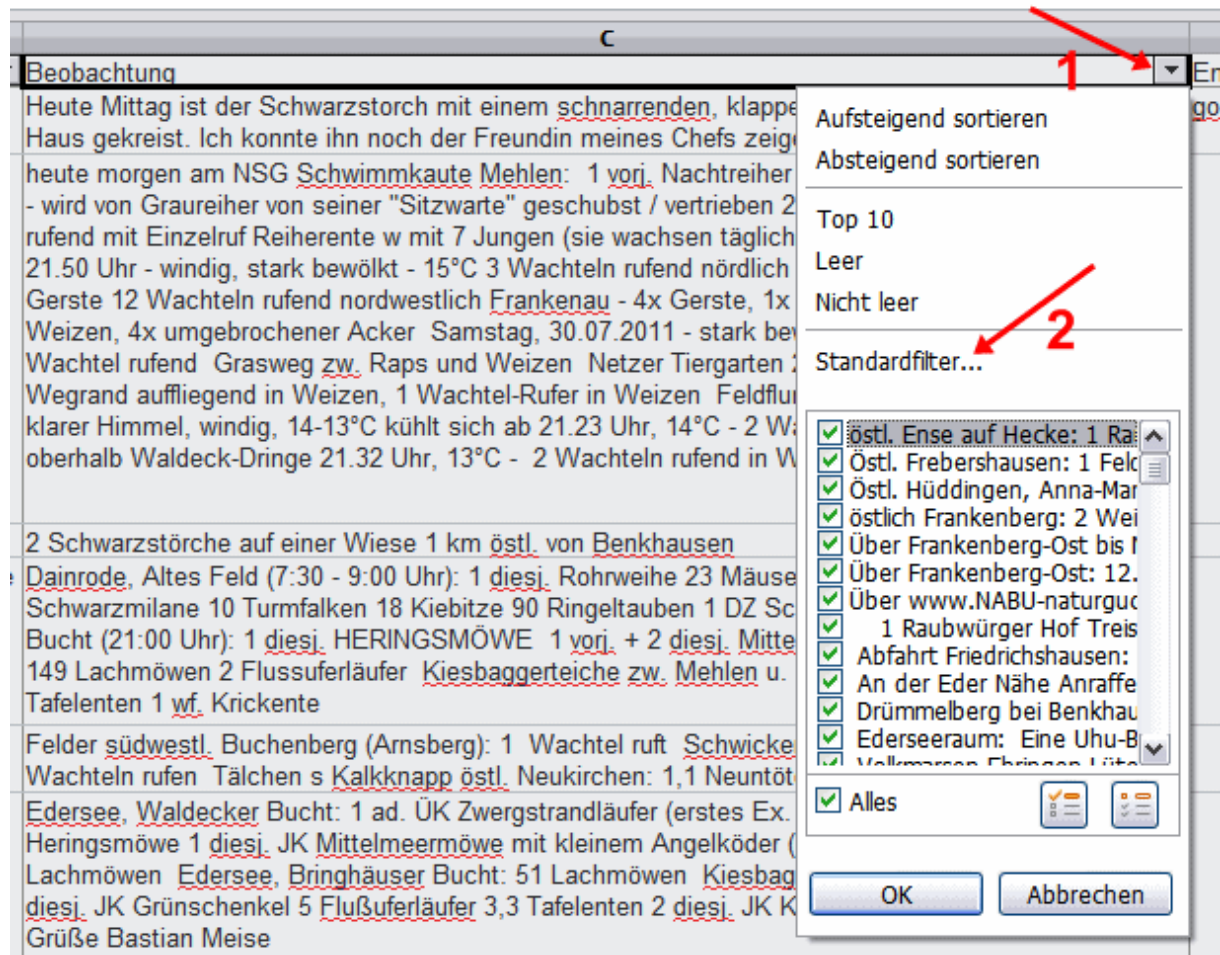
C

Beobachtung

1

Heute Mittag ist der Schwarzstorch mit einem schnarrenden, klappe
Haus gekreist. Ich konnte ihn noch der Freundin meines Chefs zeige

heute morgen am NSG Schwimmkaute Mehlen: 1 vorj. Nachtreiher
- wird von Graureiher von seiner "Sitzwarte" geschubst / vertrieben 2
rufend mit Einzelruf Reiherente w mit 7 Jungen (sie wachsen täglich
21.50 Uhr - windig, stark bewölkt - 15°C 3 Wachteln rufend nördlich
Gerste 12 Wachteln rufend nordwestlich Frankenau - 4x Gerste, 1x
Weizen, 4x umgebrochener Acker Samstag, 30.07.2011 - stark bew
Wachtel rufend Grasweg zw. Raps und Weizen Netzer Tiergarten
Wegrand auffliegend in Weizen, 1 Wachtel-Rufer in Weizen Feldflur
klarer Himmel, windig, 14-13°C kühlt sich ab 21.23 Uhr, 14°C - 2 Wa
oberhalb Waldeck-Dringe 21.32 Uhr, 13°C - 2 Wachteln rufend in W

2 Schwarzstörche auf einer Wiese 1 km östl. von Benkhausen

Dainrode, Altes Feld (7:30 - 9:00 Uhr): 1 diesj. Rohrweihe 23 Mäuse
Schwarzmilane 10 Turmfalken 18 Kiebitze 90 Ringeltauben 1 DZ Sc
Bucht (21:00 Uhr): 1 diesj. HERINGSMÖWE 1 vorj. + 2 diesj. Mitte
149 Lachmöwen 2 Flussuferläufer Kiesbaggerteiche zw. Mehlen u.
Tafelenten 1 wf. Krickente

Felder südwestl. Buchenberg (Arnsberg): 1 Wachtel ruft Schwicke
Wachteln rufen Tälchen s Kalkknapp östl. Neukirchen: 1,1 Neuntöt

Edersee, Waldecker Bucht: 1 ad. ÜK Zwergstrandläufer (erstes Ex.
Heringsmöwe 1 diesj. JK Mittelmeermöwe mit kleinem Angelköder (
Lachmöwen Edersee, Bringhäuser Bucht: 51 Lachmöwen Kiesbag
diesj. JK Grünschenkel 5 Flußuferläufer 3,3 Tafelenten 2 diesj. JK K
Grüße Bastian Meise

Aufsteigend sortieren
Absteigend sortieren
Top 10
Leer
Nicht leer
2
Standardfilter...
östl. Ense auf Hecke: 1 Ra
Östl. Frebershausen: 1 Feld
Östl. Hüddingen, Anna-Mar
östlich Frankenberg: 2 Wei
Über Frankenberg-Ost bis
Über Frankenberg-Ost: 12.
Über www.NABU-naturguc
1 Raubwürger Hof Treis
Abfahrt Friedrichshausen:
An der Eder Nähe Anraffe
Drümmelberg bei Benkhau
Ederseeraum: Eine Uhu-B
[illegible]
Alles
OK
Abbrechen